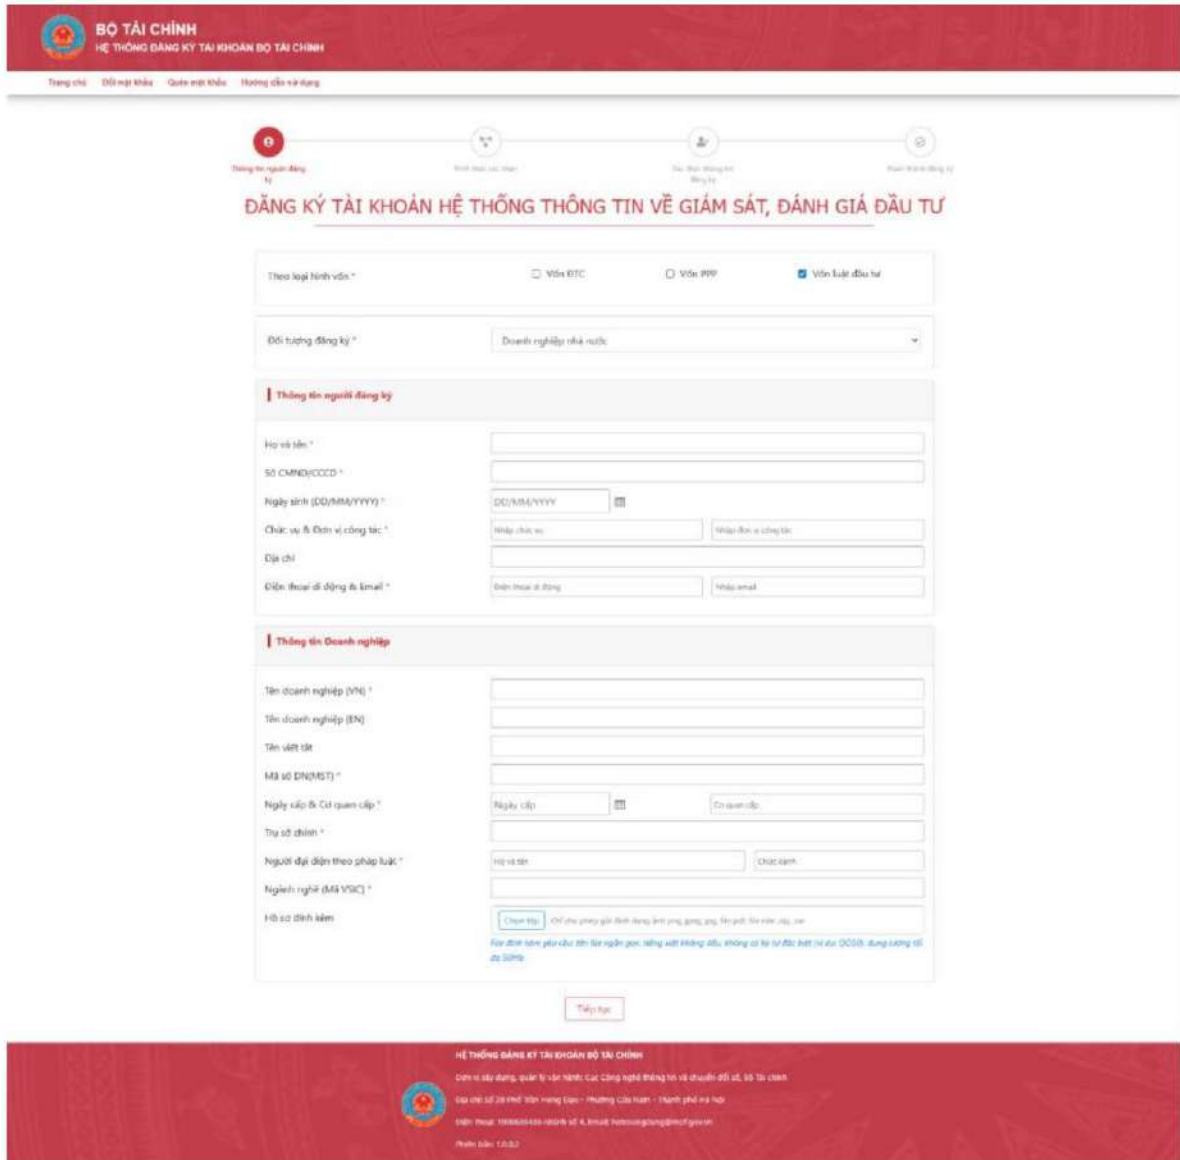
BỘ TÀI CHÍNH
HỆ THỐNG ĐĂNG KÝ TÀI KHOẢN BỘ TÀI CHÍNH

Trang chủ   Đổi mật khẩu   Quên mật khẩu   Hướng dẫn sử dụng

Thông tin người đăng ký   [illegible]   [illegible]   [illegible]

ĐĂNG KÝ TÀI KHOẢN HỆ THỐNG THÔNG TIN VỀ GIÁM SÁT, ĐÁNH GIÁ ĐẦU TƯ

Theo loại hình vốn *   Vốn ĐTC   Vốn PPP   Vốn luật đầu tư

Đối tượng đăng ký *   Doanh nghiệp nhà nước

Thông tin người đăng ký

Họ và tên *
Số CMND/CCCD *
Ngày sinh (DD/MM/YYYY) *   DD/MM/YYYY
Chức vụ & Đơn vị công tác *   Nhập chức vụ   Nhập đơn vị công tác
Địa chỉ
Điện thoại di động & Email *   Điện thoại di động   Nhập email

Thông tin Doanh nghiệp

Tên doanh nghiệp (VN) *
Tên doanh nghiệp (EN)
Tên viết tắt
Mã số DN(MST) *
Ngày cấp & Cơ quan cấp *   Ngày cấp   Cơ quan cấp
Trụ sở chính *
Người đại diện theo pháp luật *   Họ và tên   Chức danh
Ngành nghề (Mã VSIC) *
Hồ sơ đính kèm   Chọn tệp   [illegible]
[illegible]

Tiếp tục

HỆ THỐNG ĐĂNG KÝ TÀI KHOẢN BỘ TÀI CHÍNH
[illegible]
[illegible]
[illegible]
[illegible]